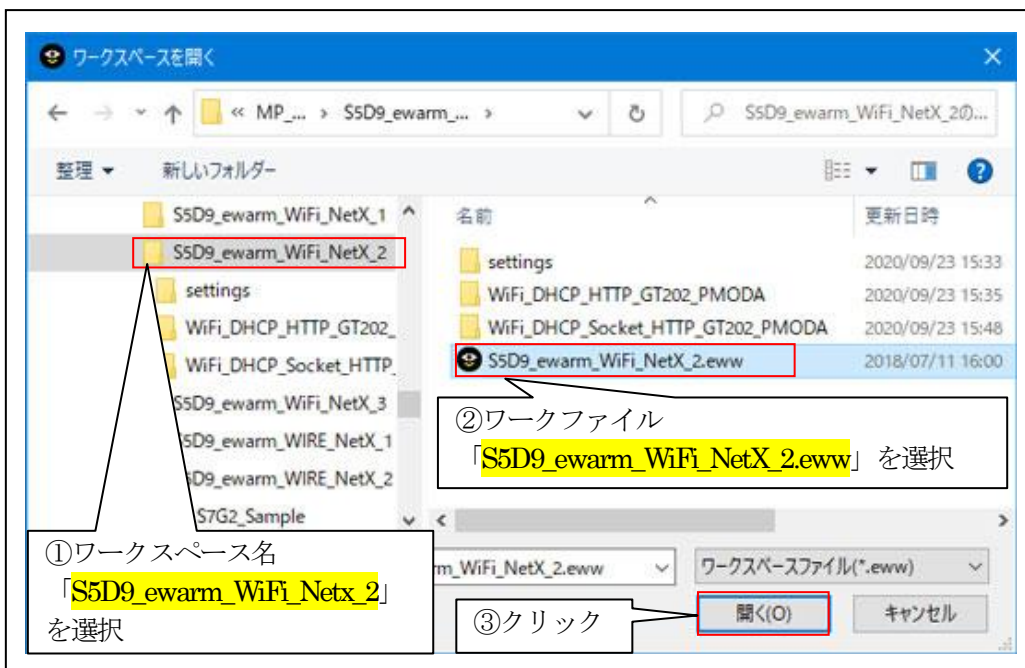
ワークスペースを開く

« MP_... › S5D9_ewarm_... ›

S5D9_ewarm_WiFi_NetX_2の...

整理 ▾　新しいフォルダー

S5D9_ewarm_WiFi_NetX_1
S5D9_ewarm_WiFi_NetX_2
settings
WiFi_DHCP_HTTP_GT202_
WiFi_DHCP_Socket_HTTP_
S5D9_ewarm_WiFi_NetX_3
S5D9_ewarm_WIRE_NetX_1
S5D9_ewarm_WIRE_NetX_2
S7G2_Sample

| 名前 | 更新日時 |
|---|---|
| settings | 2020/09/23 15:33 |
| WiFi_DHCP_HTTP_GT202_PMODA | 2020/09/23 15:35 |
| WiFi_DHCP_Socket_HTTP_GT202_PMODA | 2020/09/23 15:48 |
| S5D9_ewarm_WiFi_NetX_2.eww | 2018/07/11 16:00 |

②ワークファイル
「S5D9_ewarm_WiFi_NetX_2.eww」を選択

①ワークスペース名
「S5D9_ewarm_WiFi_Netx_2」
を選択

m_WiFi_NetX_2.eww

ワークスペースファイル(*.eww)

③クリック

開く(O)

キャンセル